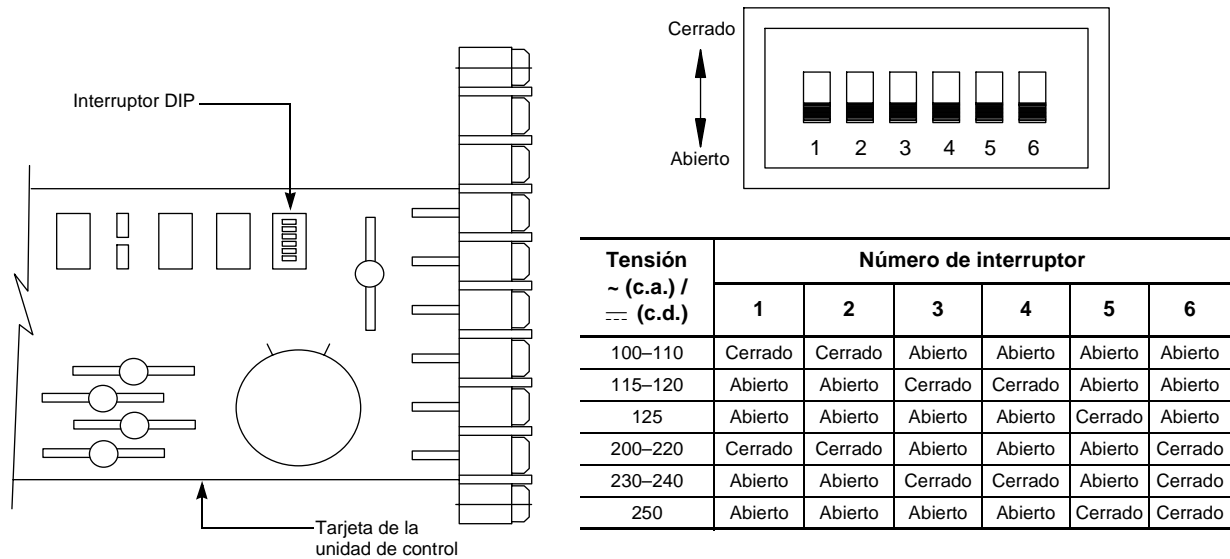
Interruptor DIP

Tarjeta de la unidad de control

Cerrado

Abierto

1 2 3 4 5 6

| Tensión ~ (c.a.) / ⎓ (c.d.) | Número de interruptor | | | | | |
|---|---|---|---|---|---|---|
| | 1 | 2 | 3 | 4 | 5 | 6 |
| 100–110 | Cerrado | Cerrado | Abierto | Abierto | Abierto | Abierto |
| 115–120 | Abierto | Abierto | Cerrado | Cerrado | Abierto | Abierto |
| 125 | Abierto | Abierto | Abierto | Abierto | Cerrado | Abierto |
| 200–220 | Cerrado | Cerrado | Abierto | Abierto | Abierto | Cerrado |
| 230–240 | Abierto | Abierto | Cerrado | Cerrado | Abierto | Cerrado |
| 250 | Abierto | Abierto | Abierto | Abierto | Cerrado | Cerrado |